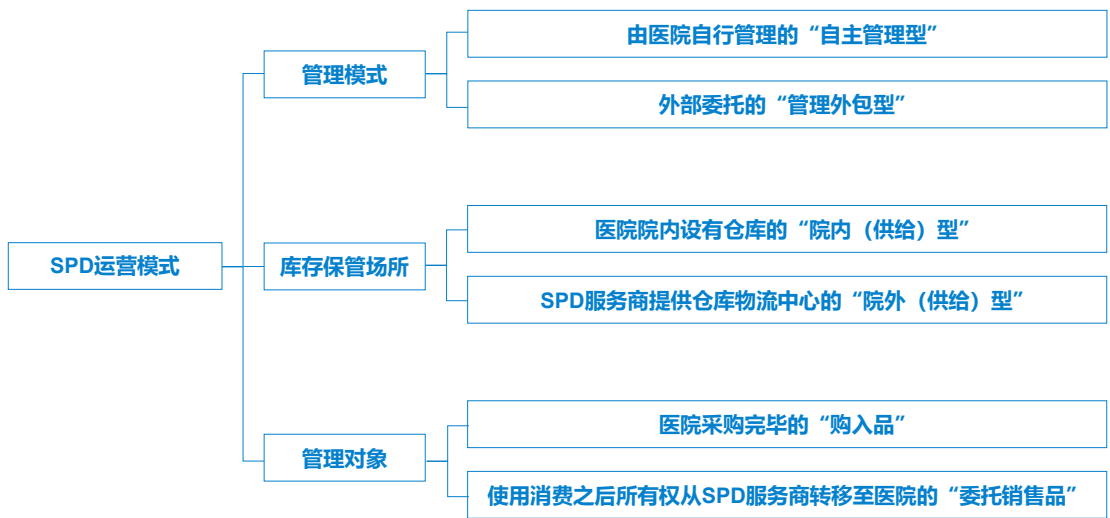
SPD运营模式

管理模式

由医院自行管理的“自主管理型”

外部委托的“管理外包型”

库存保管场所

医院院内设有仓库的“院内（供给）型”

SPD服务商提供仓库物流中心的“院外（供给）型”

管理对象

医院采购完毕的“购入品”

使用消费之后所有权从SPD服务商转移至医院的“委托销售品”